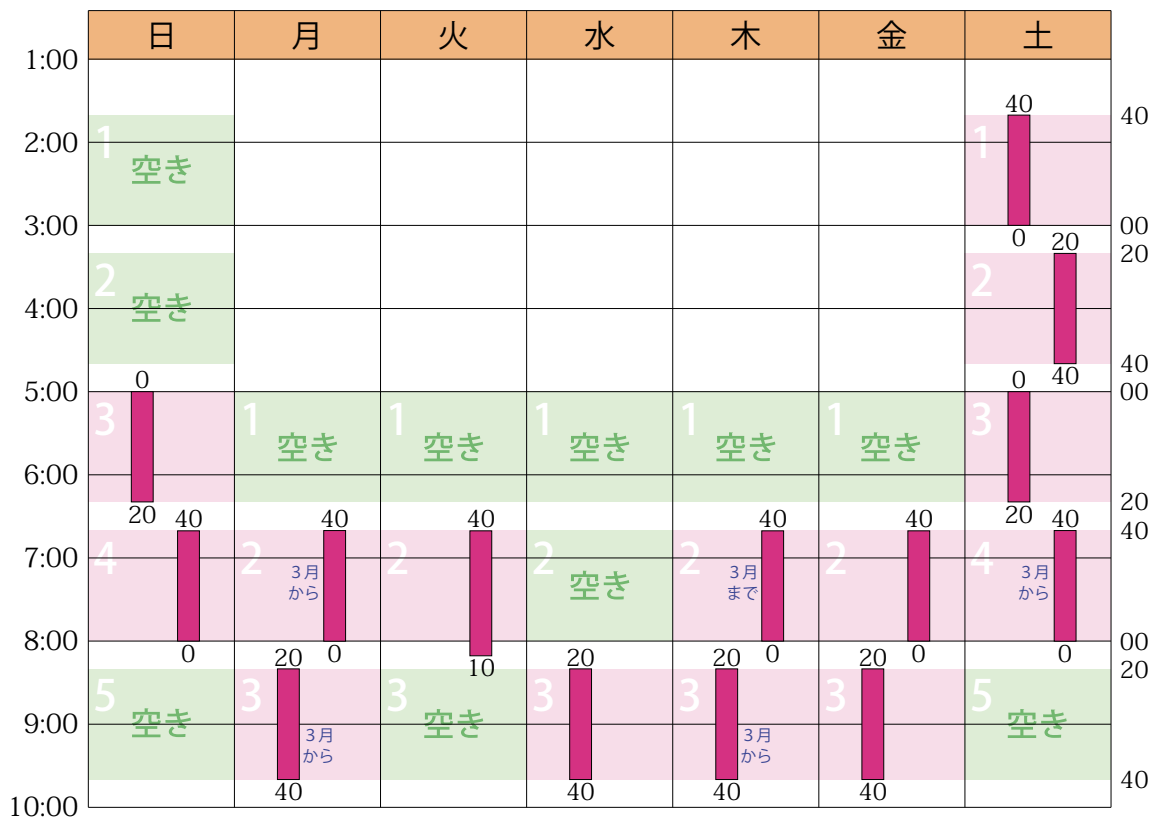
| | 日 | 月 | 火 | 水 | 木 | 金 | 土 | |
|---|---|---|---|---|---|---|---|---|
| 1:00 | | | | | | | 40 | |
| 2:00 | 1 空き | | | | | | 1 | 40 |
| 3:00 | | | | | | | 0 20 | 00 20 |
| 4:00 | 2 空き | | | | | | 2 40 | 40 |
| 5:00 | 0 3 | 1 空き | 1 空き | 1 空き | 1 空き | 1 空き | 0 3 | 00 |
| 6:00 | 20 40 | 40 | 40 | | 40 | 40 | 20 40 | 20 40 |
| 7:00 | 4 | 2 3月から | 2 | 2 空き | 2 3月まで | 2 | 4 3月から | |
| 8:00 | 0 | 20 0 | 10 | 20 | 20 0 | 20 0 | 0 | 00 20 |
| 9:00 | 5 空き | 3 3月から | 3 空き | 3 | 3 3月から | 3 | 5 空き | |
| 10:00 | | 40 | | 40 | 40 | 40 | | 40 |